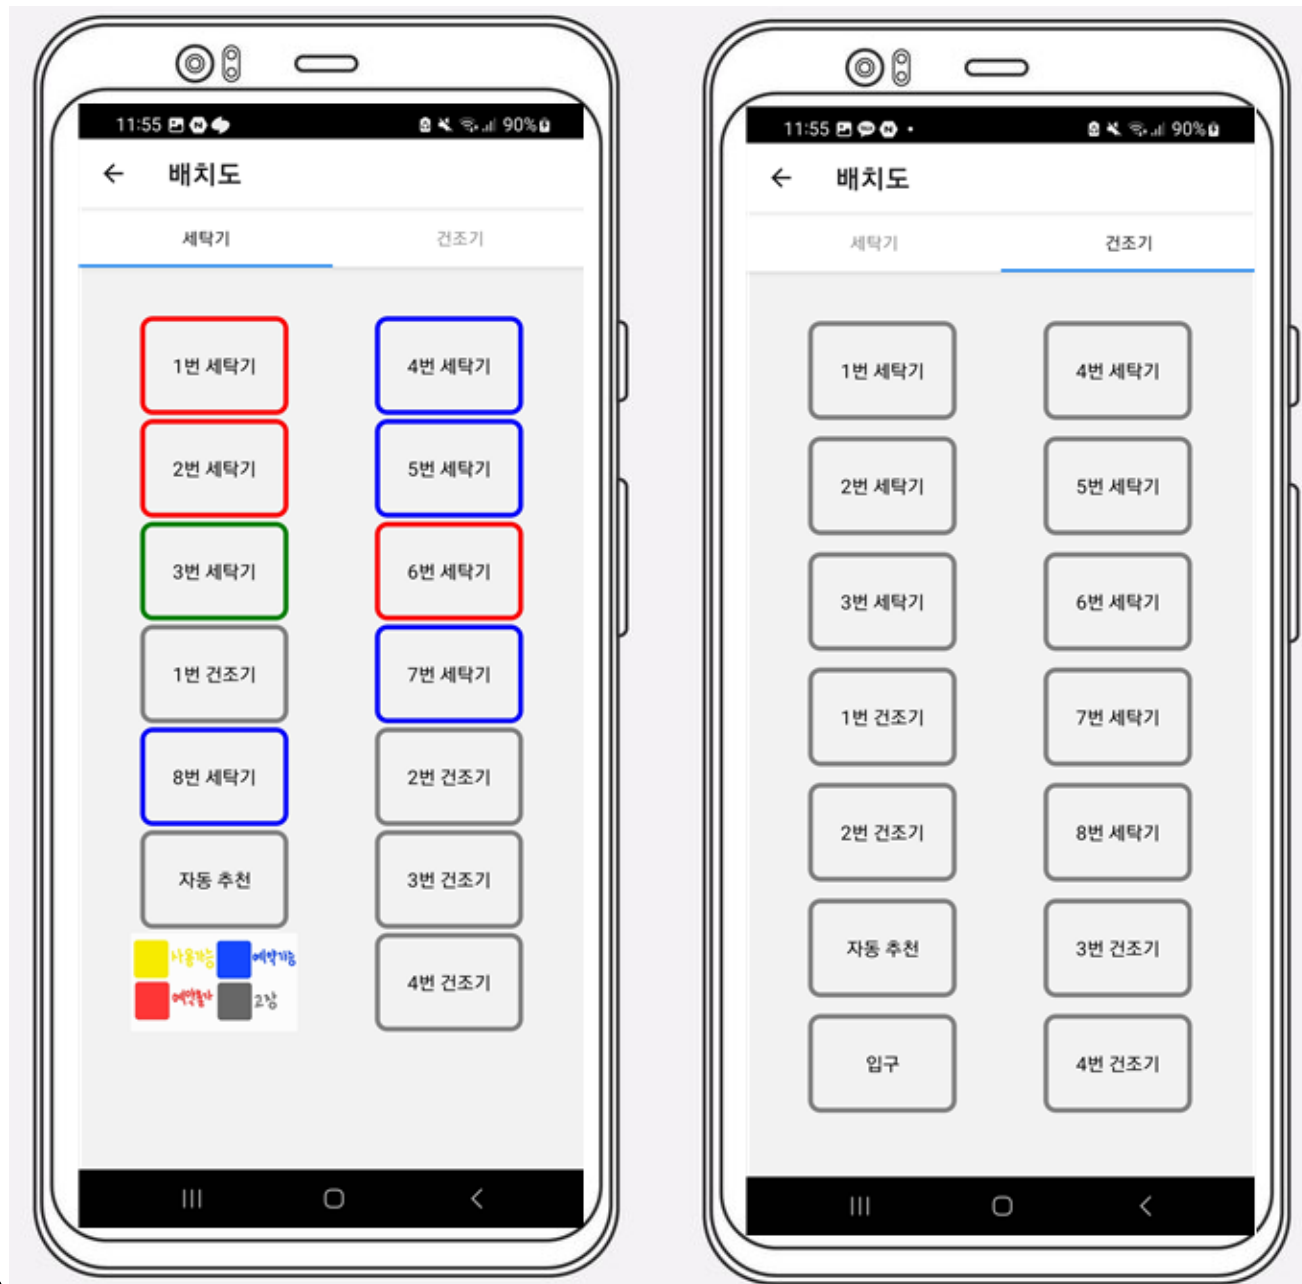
11:55 90%

← 배치도

세탁기 건조기

1번 세탁기
4번 세탁기
2번 세탁기
5번 세탁기
3번 세탁기
6번 세탁기
1번 건조기
7번 세탁기
8번 세탁기
2번 건조기
자동 추천
3번 건조기
4번 건조기

사용가능 예약가능
예약불가 고장

11:55 90%

← 배치도

세탁기 건조기

1번 세탁기
4번 세탁기
2번 세탁기
5번 세탁기
3번 세탁기
6번 세탁기
1번 건조기
7번 세탁기
2번 건조기
8번 세탁기
자동 추천
3번 건조기
입구
4번 건조기